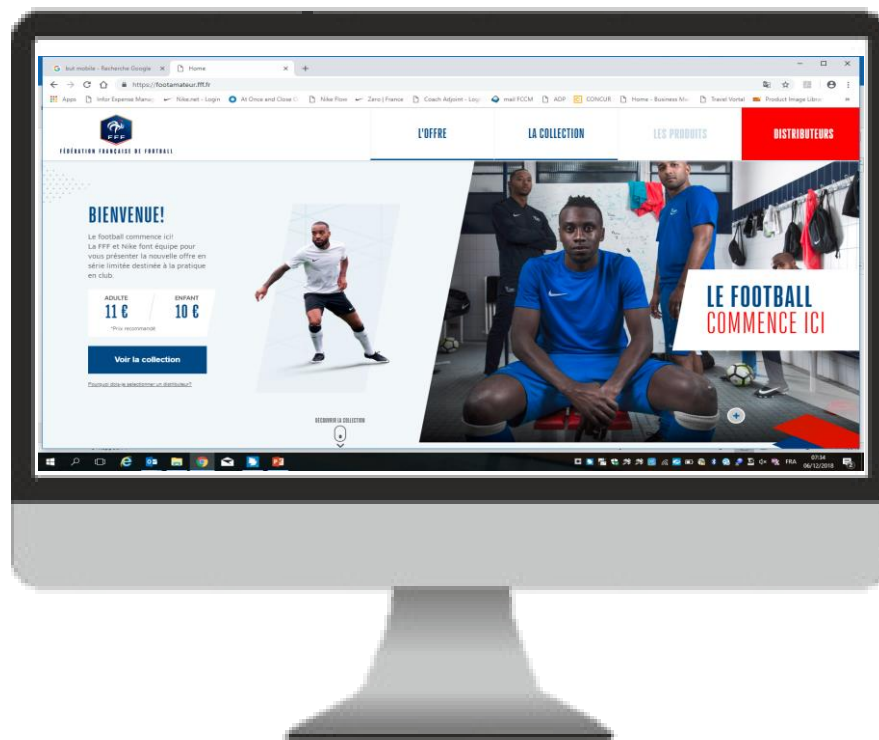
G but mobile - Recherche Google ×
Home ×
+
https://footamateur.fff.fr
Apps Infor Expense Manu Nike.net - Login At Once and Close O Nike Flow Zero | France Coach Adpoint - Log mail FCCM ADP CONCUR Home - Business Mo Travel Vortal Product Image Libra

FFF
FÉDÉRATION FRANÇAISE DE FOOTBALL

L'OFFRE
LA COLLECTION
LES PRODUITS
DISTRIBUTEURS

BIENVENUE!

Le football commence ici! La FFF et Nike font équipe pour vous présenter la nouvelle offre en série limitée destinée à la pratique en club.

| ADULTE | ENFANT |
|---|---|
| 11 € | 10 € |

*Prix recommandé

Voir la collection

Pourquoi dois-je sélectionner un distributeur?

DÉCOUVRIR LA COLLECTION

LE FOOTBALL
COMMENCE ICI

FRA 07:34 06/12/2018